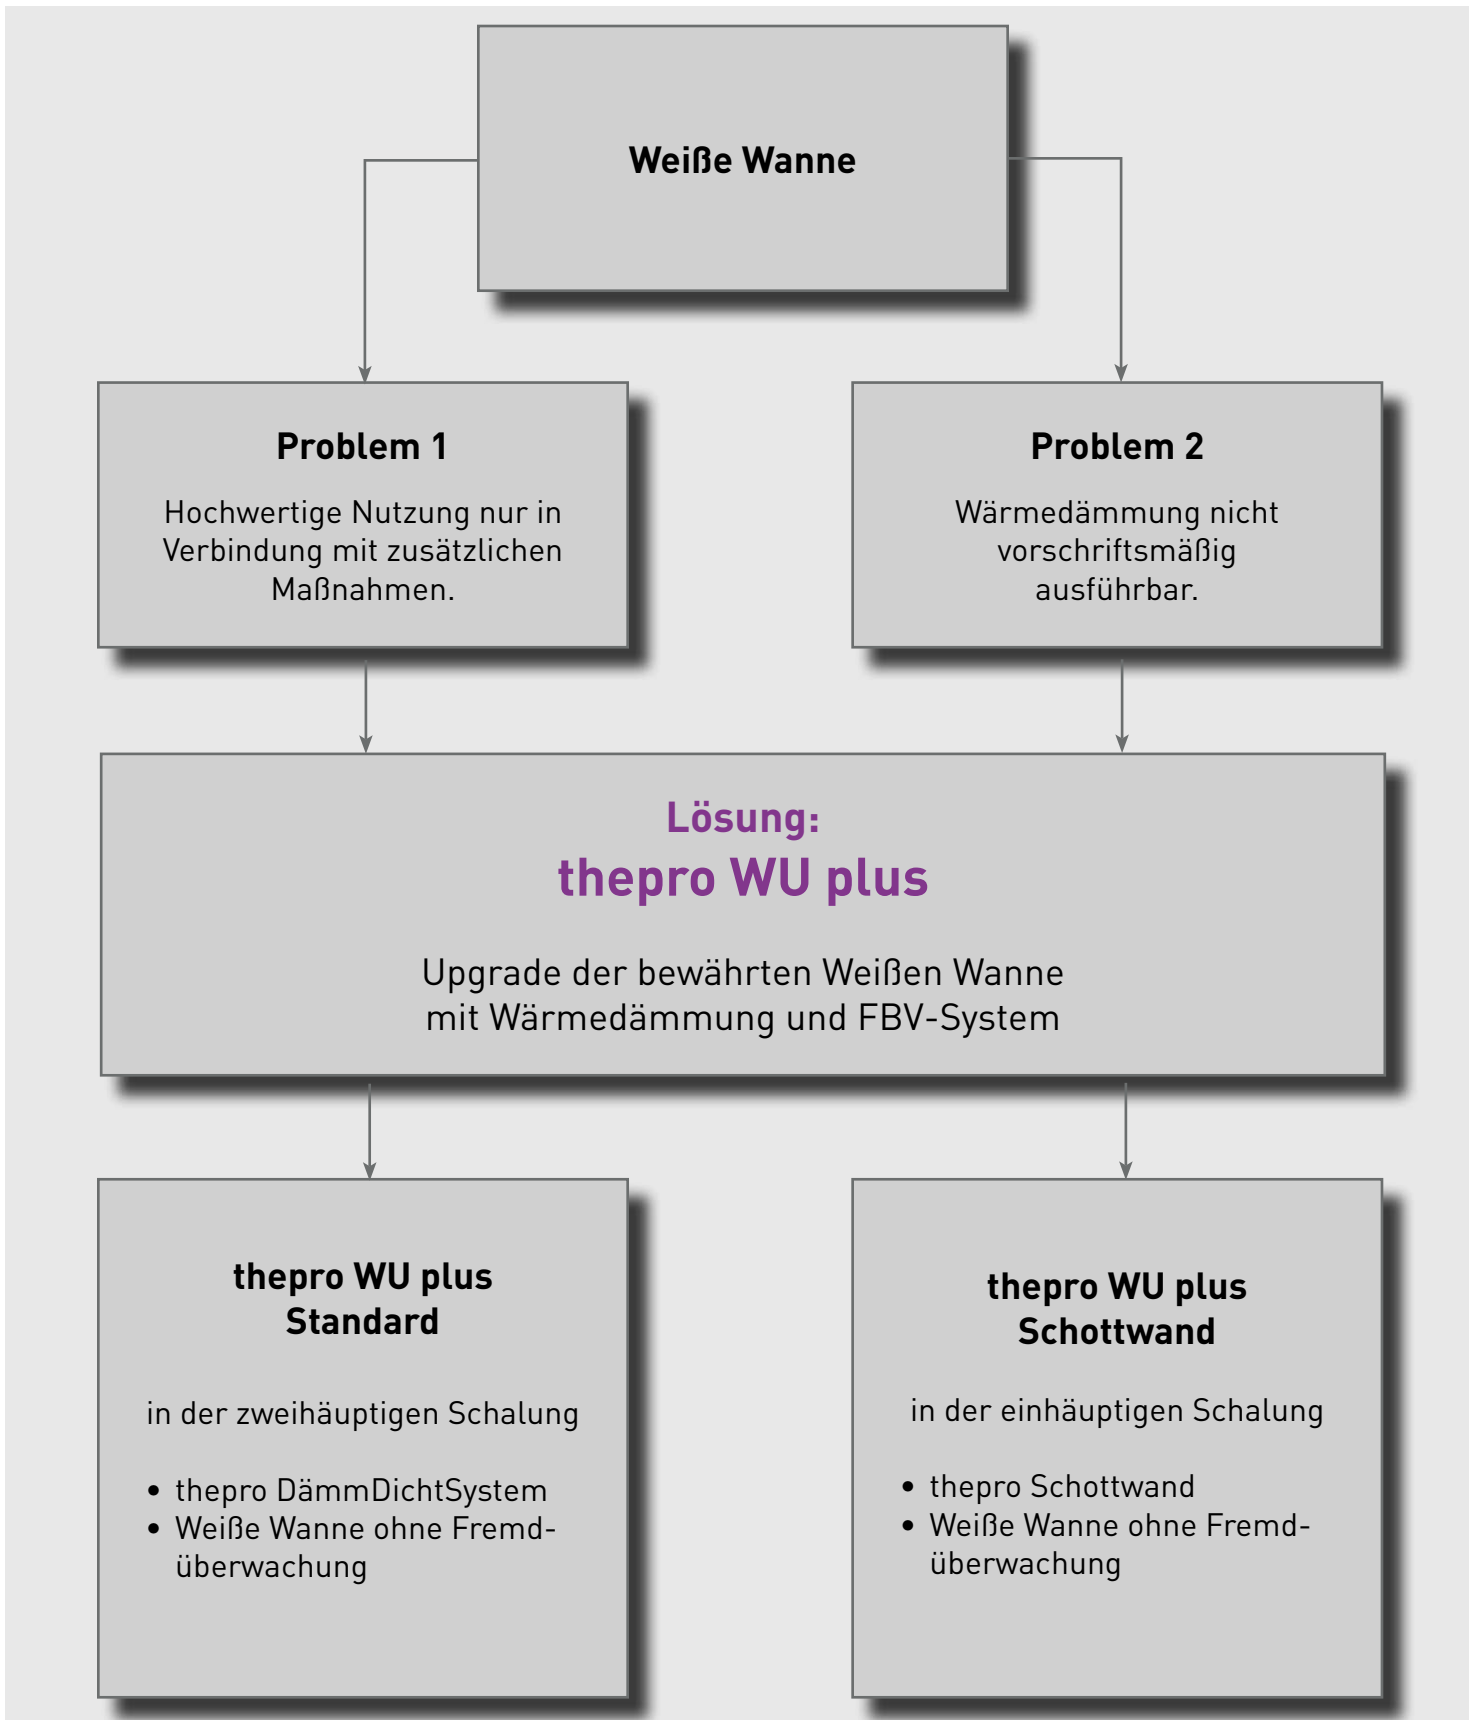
Weiße Wanne

Problem 1

Hochwertige Nutzung nur in Verbindung mit zusätzlichen Maßnahmen.

Problem 2

Wärmedämmung nicht vorschriftsmäßig ausführbar.

Lösung:
thepro WU plus

Upgrade der bewährten Weißen Wanne mit Wärmedämmung und FBV-System

thepro WU plus
Standard

in der zweihäuptigen Schalung

- thepro DämmDichtSystem
- Weiße Wanne ohne Fremdüberwachung

thepro WU plus
Schottwand

in der einhäuptigen Schalung

- thepro Schottwand
- Weiße Wanne ohne Fremdüberwachung